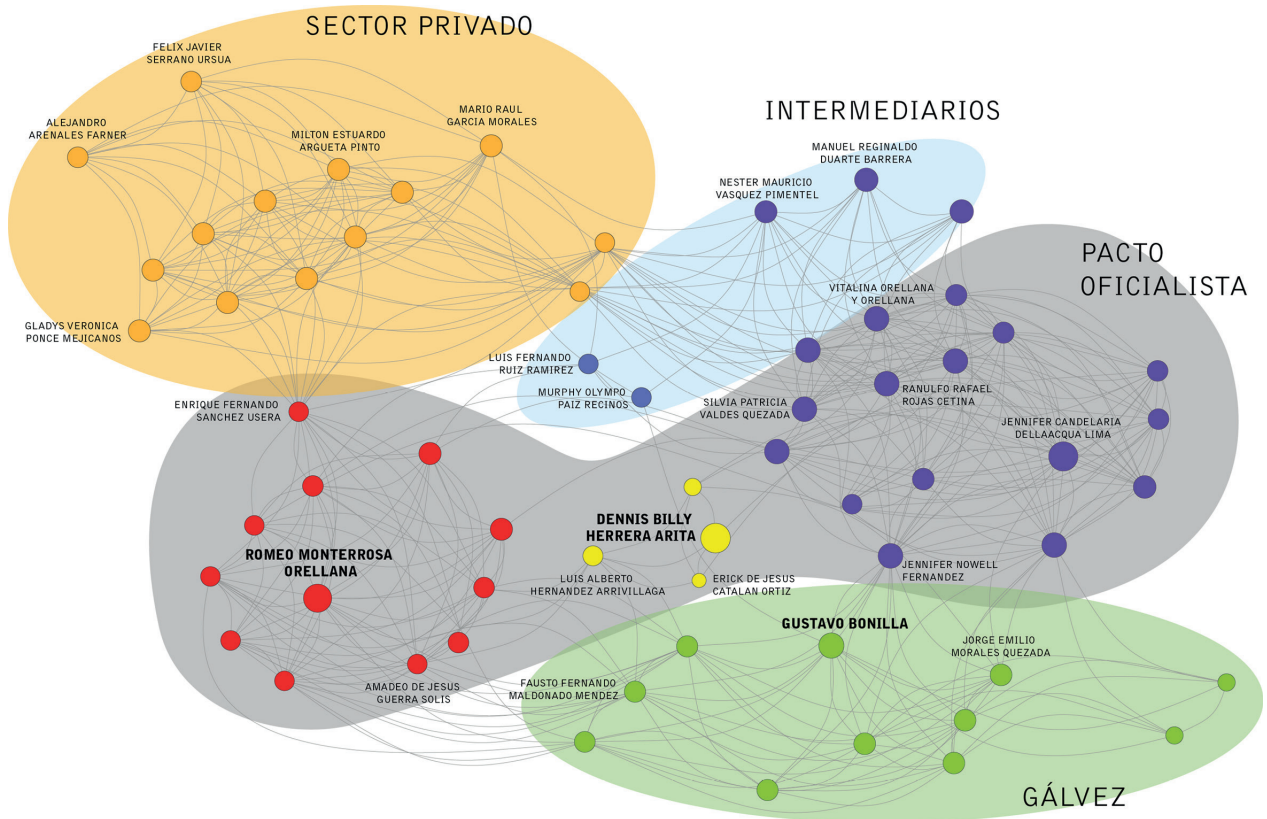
SECTOR PRIVADO

FELIX JAVIER SERRANO URSUA

ALEJANDRO ARENALES FARNER

MILTON ESTUARDO ARGUETA PINTO

MARIO RAUL GARCIA MORALES

GLADYS VERONICA PONCE MEJICANOS

INTERMEDIARIOS

MANUEL REGINALDO DUARTE BARRERA

NESTER MAURICIO VASQUEZ PIMENTEL

PACTO OFICIALISTA

VITALINA ORELLANA Y ORELLANA

LUIS FERNANDO RUIZ RAMIREZ

MURPHY OLYMPO PAIZ RECINOS

SILVIA PATRICIA VALDES QUEZADA

RANULFO RAFAEL ROJAS CETINA

JENNIFER CANDELARIA DELLAACQUA LIMA

ENRIQUE FERNANDO SANCHEZ USERA

DENNIS BILLY HERRERA ARITA

ROMEO MONTERROSA ORELLANA

LUIS ALBERTO HERNANDEZ ARRIVILLAGA

ERICK DE JESUS CATALAN ORTIZ

JENNIFER NOWELL FERNANDEZ

GUSTAVO BONILLA

JORGE EMILIO MORALES QUEZADA

FAUSTO FERNANDO MALDONADO MENDEZ

AMADEO DE JESUS GUERRA SOLIS

GÁLVEZ